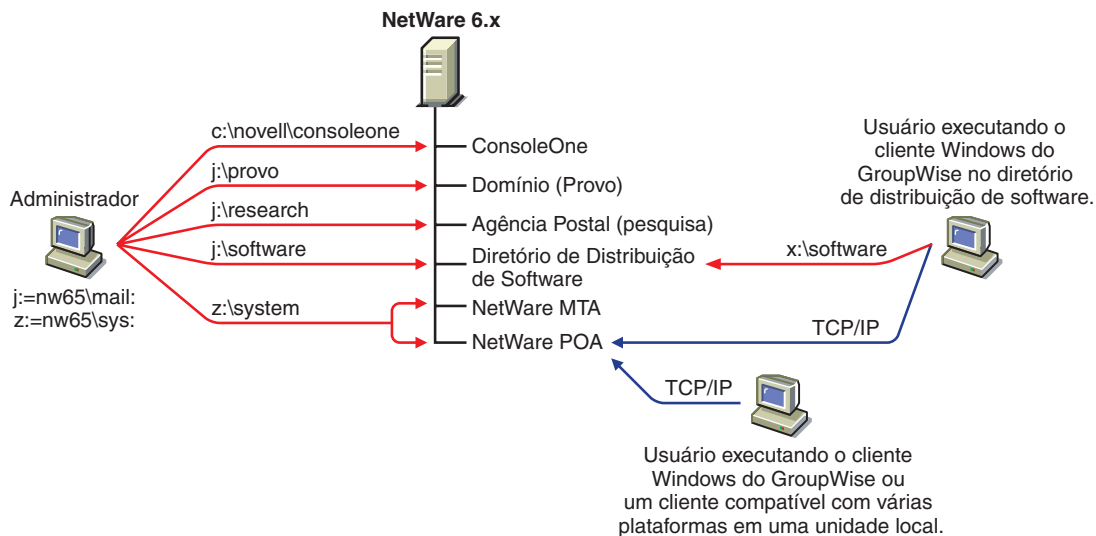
NetWare 6.x

Administrador

j:=nw65\mail:
z:=nw65\sys:

c:\novell\consoleone
j:\provo
j:\research
j:\software
z:\system

ConsoleOne
Domínio (Provo)
Agência Postal (pesquisa)
Diretório de Distribuição de Software
NetWare MTA
NetWare POA

Usuário executando o cliente Windows do GroupWise no diretório de distribuição de software.

x:\software

TCP/IP

TCP/IP

Usuário executando o cliente Windows do GroupWise ou um cliente compatível com várias plataformas em uma unidade local.